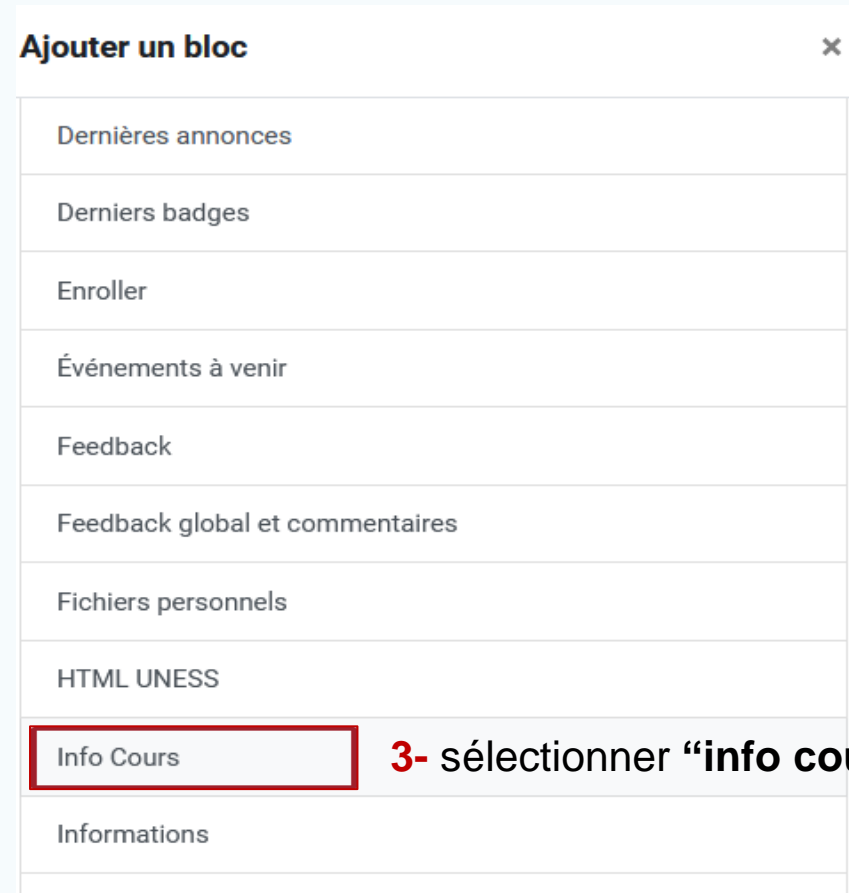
Ajouter un bloc ×

Dernières annonces

Derniers badges

Enroller

Événements à venir

Feedback

Feedback global et commentaires

Fichiers personnels

HTML UNESS

Info Cours

3- sélectionner "info co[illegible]

Informations